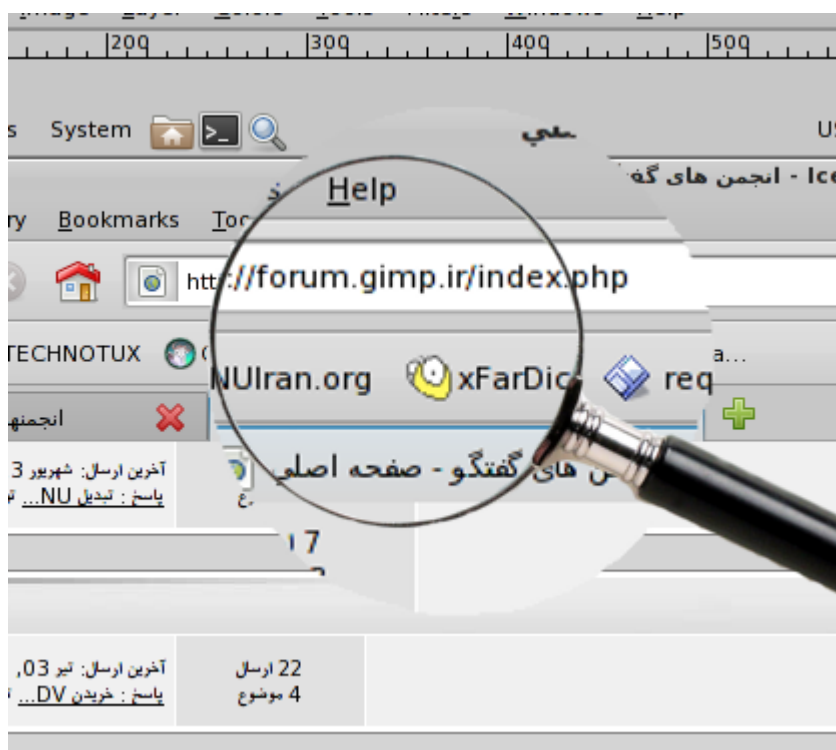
|200 |300 |400 |500

s System

US

Ice - انجمن های گف

Help

ry Bookmarks Too

http://forum.gimp.ir/index.php

TECHNOTUX

NUIran.org xFarDic req

a...

انجمنها

ن های گفتگو - صفحه اصلی

آخرین ارسال: شهریور 3
پاسخ : تبدیل NU...

17

آخرین ارسال: تیر 03,
پاسخ : خریدن DV...

22 ارسال
4 موضوع